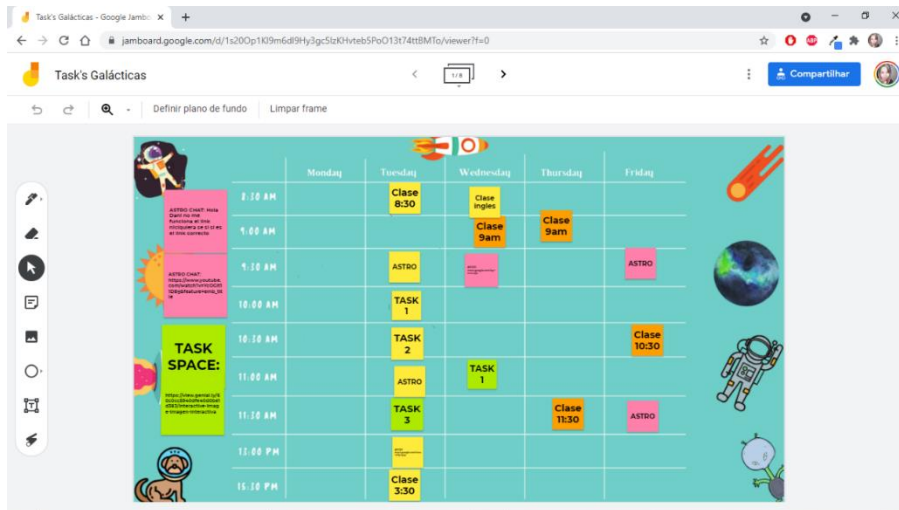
Task's Galácticas - Google Jambo ×

jamboard.google.com/d/1s20Op1Kl9m6dI9Hy3gc5IzKHvteb5PoO13t74tt8MTo/viewer?f=0

Task's Galácticas

1 / 8

Compartilhar

Definir plano de fundo

Limpar frame

| | Monday | Tuesday | Wednesday | Thursday | Friday |
|---|---|---|---|---|---|
| 8:30 AM | | Clase 8:30 | Clase ingles | | |
| 9:00 AM | | | Clase 9am | Clase 9am | |
| 9:30 AM | | ASTRO | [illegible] | | ASTRO |
| 10:00 AM | | TASK 1 | | | |
| 10:30 AM | | TASK 2 | | | Clase 10:30 |
| 11:00 AM | | ASTRO | TASK 1 | | |
| 11:30 AM | | TASK 3 | | Clase 11:30 | ASTRO |
| 12:00 PM | | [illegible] | | | |
| 15:30 PM | | Clase 3:30 | | | |

ASTRO CHAT: Hola Dani no me funciona el link ni clicquiera se si es el link correcto

ASTRO CHAT: https://www.youtube.com/watch?v=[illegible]

TASK SPACE:

https://www.genial.ly/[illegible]interactive-image-imagen-interactiva